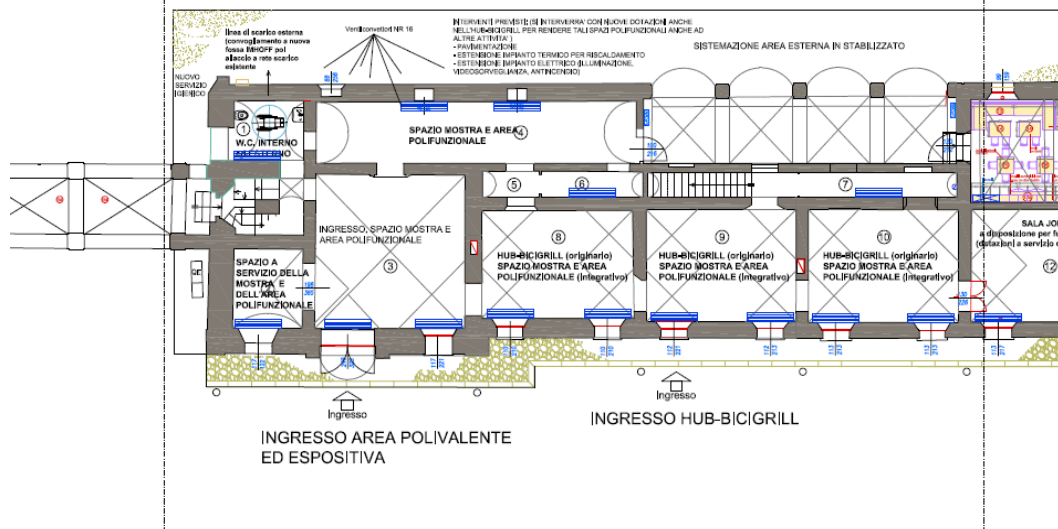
linea di scarico esterna (convogliamento a nuova fossa IMHOFF poi allaccio a rete scarico esistente

Ventilconvettori NR 16

INTERVENTI PREVISTI (SI INTERVERRA' CON NUOVE DOTAZIONI ANCHE NELL'HUB-BICIGRILL PER RENDERE TALI SPAZI POLIFUNZIONALI ANCHE AD ALTRE ATTIVITA')
- PAVIMENTAZIONE
- ESTENSIONE IMPIANTO TERMICO PER RISCALDAMENTO
- ESTENSIONE IMPIANTO ELETTRICO (ILLUMINAZIONE, VIDEOSORVEGLIANZA, ANTINCENDIO)

SISTEMAZIONE AREA ESTERNA IN STABILIZZATO

NUOVO SERVIZIO IGIENICO

1
W.C. INTERNO

SPAZIO MOSTRA E AREA POLIFUNZIONALE
4

5
6
7

INGRESSO, SPAZIO MOSTRA E AREA POLIFUNZIONALE
3

SPAZIO A SERVIZIO DELLA MOSTRA E DELL'AREA POLIFUNZIONALE

8
HUB-BICIGRILL (originario)
SPAZIO MOSTRA E AREA POLIFUNZIONALE (integrativo)

9
HUB-BICIGRILL (originario)
SPAZIO MOSTRA E AREA POLIFUNZIONALE (integrativo)

10
HUB-BICIGRILL (originario)
SPAZIO MOSTRA E AREA POLIFUNZIONALE (integrativo)

SALA JO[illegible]
a disposizione per f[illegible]
(dotazioni a servizio d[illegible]
12

Ingresso

Ingresso

INGRESSO AREA POLIVALENTE ED ESPOSITIVA

INGRESSO HUB-BICIGRILL